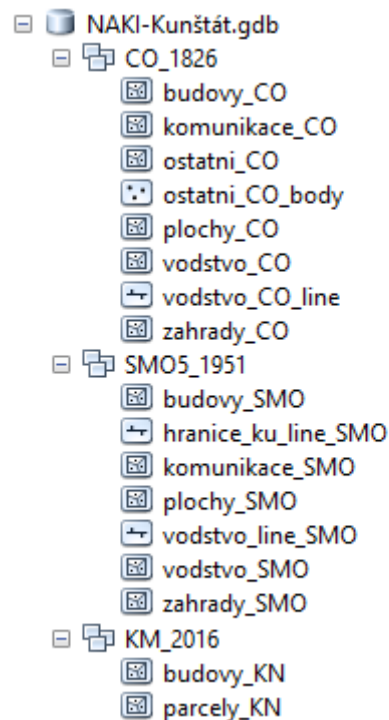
NAKI-Kunštát.gdb
CO_1826
budovy_CO
komunikace_CO
ostatni_CO
ostatni_CO_body
plochy_CO
vodstvo_CO
vodstvo_CO_line
zahrady_CO
SMO5_1951
budovy_SMO
hranice_ku_line_SMO
komunikace_SMO
plochy_SMO
vodstvo_line_SMO
vodstvo_SMO
zahrady_SMO
KM_2016
budovy_KN
parcely_KN